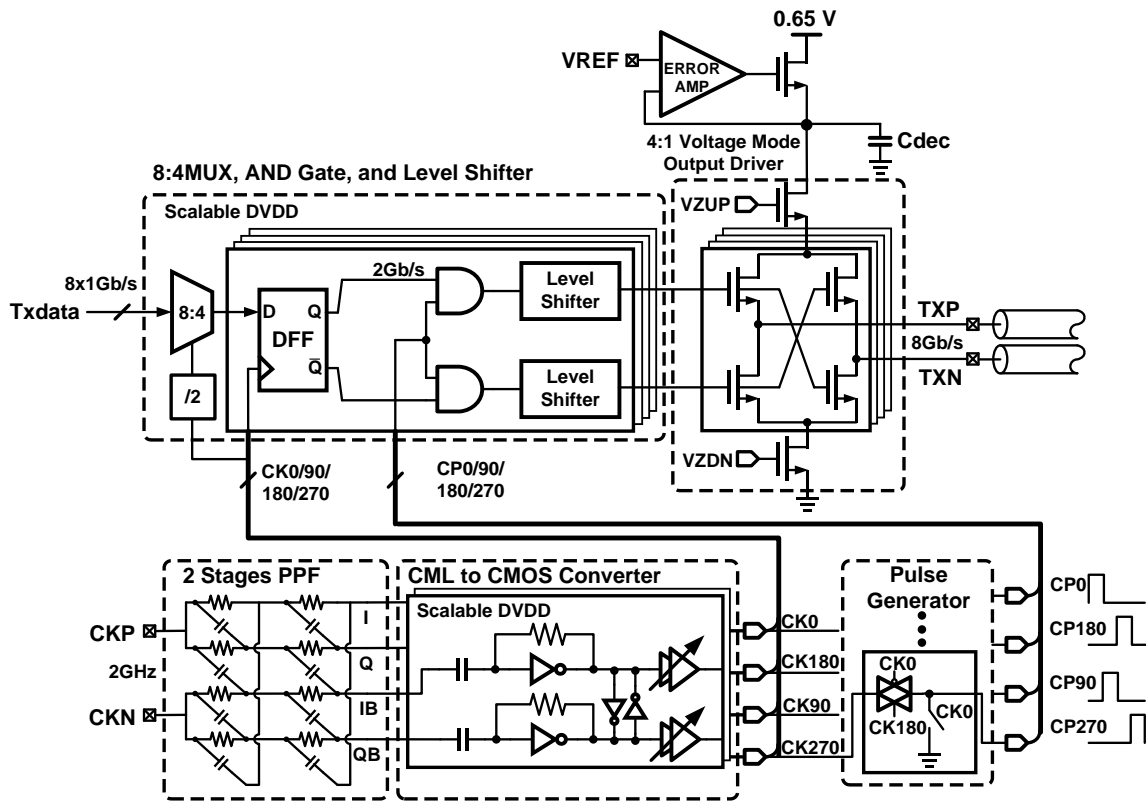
0.65 V
VREF
ERROR AMP
4:1 Voltage Mode Output Driver
Cdec
8:4MUX, AND Gate, and Level Shifter
Scalable DVDD
VZUP
8x1Gb/s
Txdata
8:4
D
Q
DFF
$\bar{Q}$
2Gb/s
Level Shifter
Level Shifter
/2
TXP
8Gb/s
TXN
VZDN
CK0/90/ 180/270
CP0/90/ 180/270
2 Stages PPF
CML to CMOS Converter
Scalable DVDD
Pulse Generator
CKP
2GHz
CKN
I
Q
IB
QB
CK0
CK180
CK90
CK270
CK0
CK180
CK0
CP0
CP180
CP90
CP270